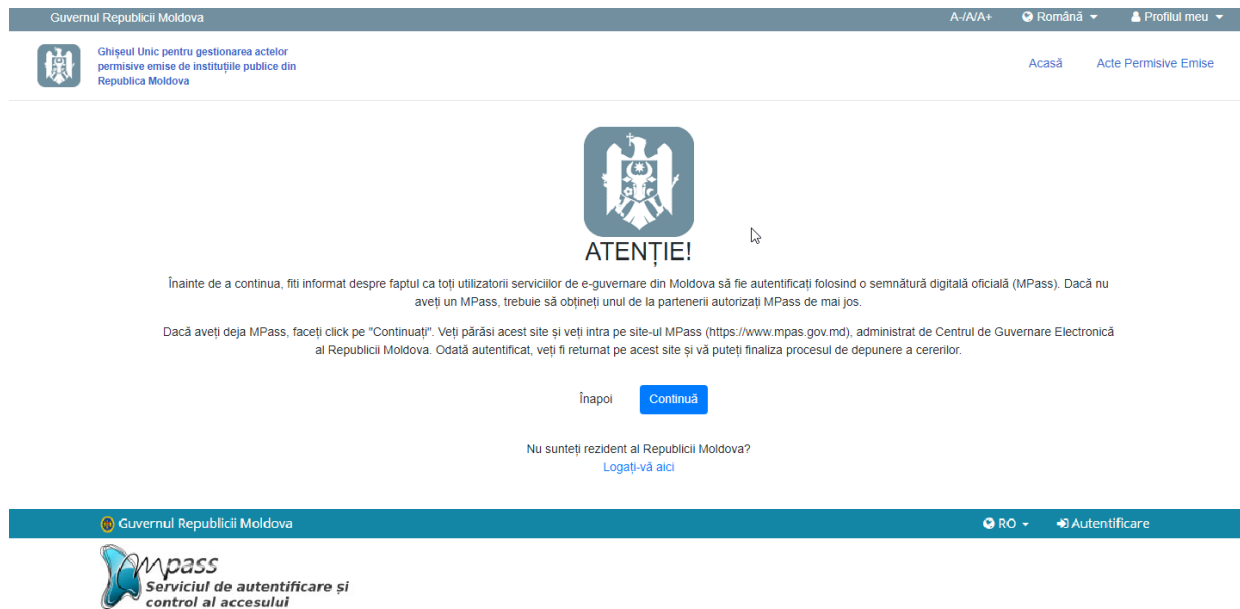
Guvernul Republicii Moldova

A-/A/A+ Română Profilul meu

Ghișeul Unic pentru gestionarea actelor permisive emise de instituțiile publice din Republica Moldova

Acasă Acte Permisive Emise

ATENȚIE!

Înainte de a continua, fiti informat despre faptul ca toți utilizatorii serviciilor de e-guvernare din Moldova să fie autentificați folosind o semnătură digitală oficială (MPass). Dacă nu aveți un MPass, trebuie să obțineți unul de la partenerii autorizați MPass de mai jos.

Dacă aveți deja MPass, faceți click pe "Continuați". Veți părăsi acest site și veți intra pe site-ul MPass (https://www.mpas.gov.md), administrat de Centrul de Guvernare Electronică al Republicii Moldova. Odată autentificat, veți fi returnat pe acest site și vă puteți finaliza procesul de depunere a cererilor.

Înapoi Continuă

Nu sunteți rezident al Republicii Moldova?
Logați-vă aici

Guvernul Republicii Moldova

RO Autentificare

Mpass
Serviciul de autentificare și control al accesului